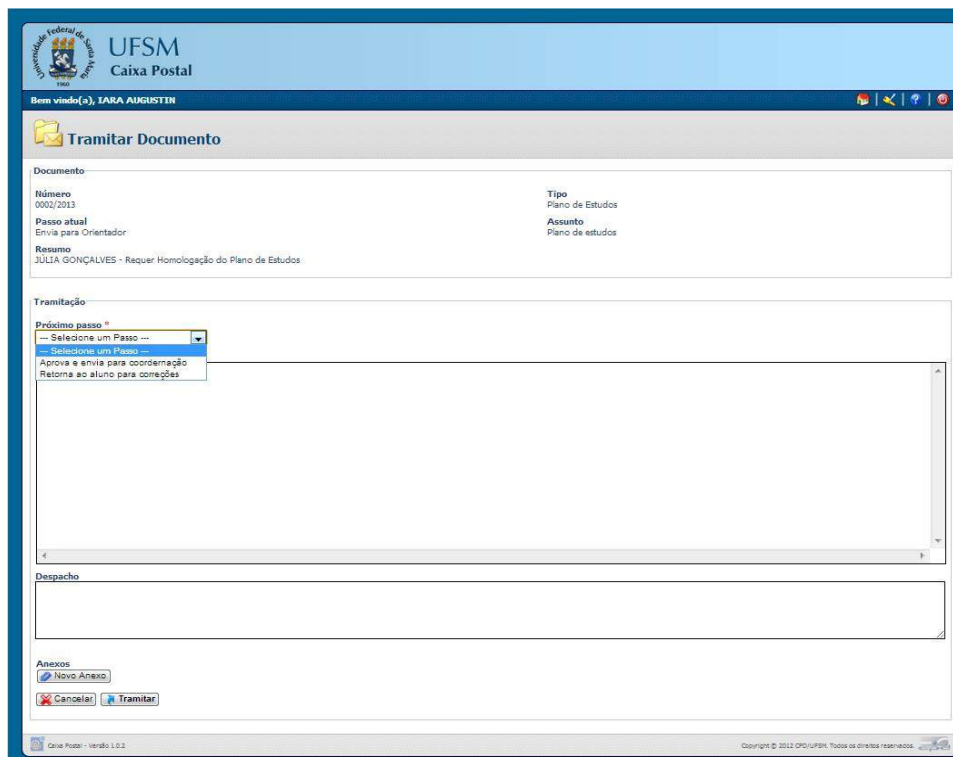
Universidade Federal de Santa Maria
1960
UFSM
Caixa Postal

Bem vindo(a), IARA AUGUSTIN

Tramitar Documento

Documento

Número
0002/2013

Tipo
Plano de Estudos

Passo atual
Envia para Orientador

Assunto
Plano de estudos

Resumo
JÚLIA GONÇALVES - Requer Homologação do Plano de Estudos

Tramitação

Próximo passo *
--- Selecione um Passo ---
--- Selecione um Passo ---
Aprova e envia para coordernação
Retorna ao aluno para correções

Despacho

Anexos
Novo Anexo

Cancelar
Tramitar

Caixa Postal - Versão 1.0.2

Copyright © 2012 CPD/UFSM. Todos os direitos reservados.